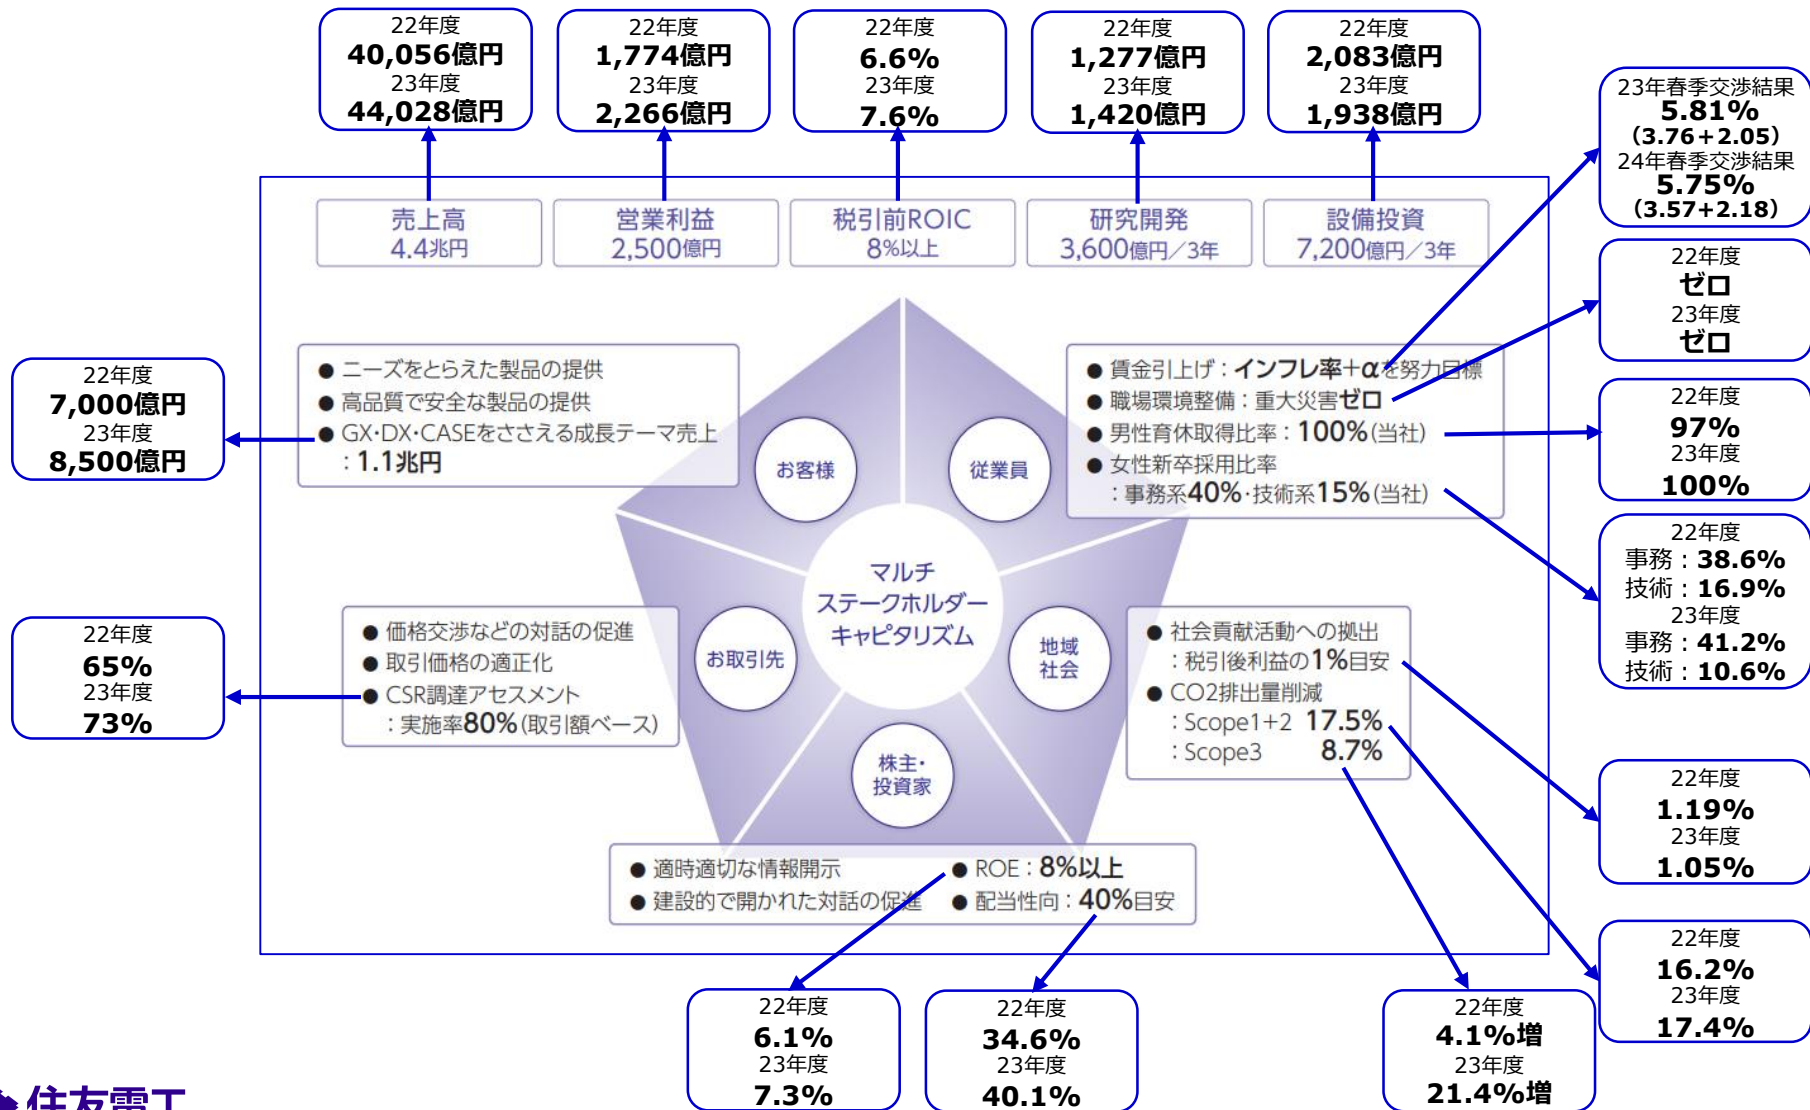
22年度
40,056億円
23年度
44,028億円

22年度
1,774億円
23年度
2,266億円

22年度
6.6%
23年度
7.6%

22年度
1,277億円
23年度
1,420億円

22年度
2,083億円
23年度
1,938億円

23年春季交渉結果
5.81%
(3.76+2.05)
24年春季交渉結果
5.75%
(3.57+2.18)

売上高
4.4兆円

営業利益
2,500億円

税引前ROIC
8%以上

研究開発
3,600億円/3年

設備投資
7,200億円/3年

22年度
ゼロ
23年度
ゼロ

22年度
7,000億円
23年度
8,500億円

● ニーズをとらえた製品の提供
● 高品質で安全な製品の提供
● GX·DX·CASEをささえる成長テーマ売上
：1.1兆円

● 賃金引上げ：インフレ率+αを努力目標
● 職場環境整備：重大災害ゼロ
● 男性育休取得比率：100%(当社)
● 女性新卒採用比率
：事務系40%·技術系15%(当社)

22年度
97%
23年度
100%

お客様

従業員

マルチ
ステークホルダー
キャピタリズム

22年度
事務：38.6%
技術：16.9%
23年度
事務：41.2%
技術：10.6%

22年度
65%
23年度
73%

● 価格交渉などの対話の促進
● 取引価格の適正化
● CSR調達アセスメント
：実施率80%(取引額ベース)

お取引先

地域
社会

● 社会貢献活動への拠出
：税引後利益の1%目安
● CO2排出量削減
：Scope1+2 17.5%
：Scope3 8.7%

株主·
投資家

22年度
1.19%
23年度
1.05%

● 適時適切な情報開示
● 建設的で開かれた対話の促進

● ROE：8%以上
● 配当性向：40%目安

22年度
16.2%
23年度
17.4%

22年度
6.1%
23年度
7.3%

22年度
34.6%
23年度
40.1%

22年度
4.1%増
23年度
21.4%増

住友電工